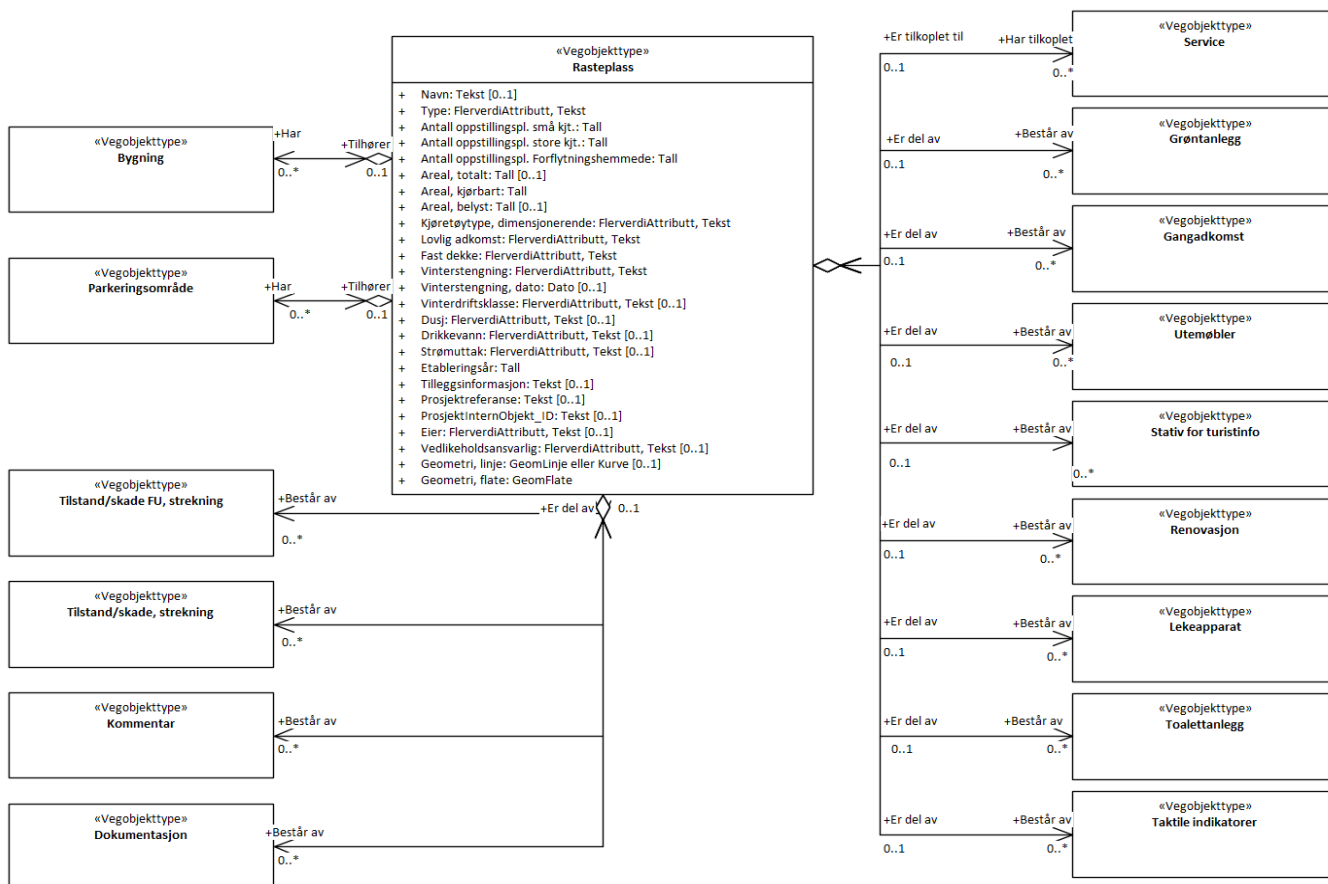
«Vegobjekttype»
Rasteplass

+ Navn: Tekst [0..1]
+ Type: FlerverdiAttributt, Tekst
+ Antall oppstillingspl. små kjt.: Tall
+ Antall oppstillingspl. store kjt.: Tall
+ Antall oppstillingspl. Forflytningshemmede: Tall
+ Areal, totalt: Tall [0..1]
+ Areal, kjørbart: Tall
+ Areal, belyst: Tall [0..1]
+ Kjøretøytype, dimensjonerende: FlerverdiAttributt, Tekst
+ Lovlig adkomst: FlerverdiAttributt, Tekst
+ Fast dekke: FlerverdiAttributt, Tekst
+ Vinterstengning: FlerverdiAttributt, Tekst
+ Vinterstengning, dato: Dato [0..1]
+ Vinterdriftsklasse: FlerverdiAttributt, Tekst [0..1]
+ Dusj: FlerverdiAttributt, Tekst [0..1]
+ Drikkevann: FlerverdiAttributt, Tekst [0..1]
+ Strømuttak: FlerverdiAttributt, Tekst [0..1]
+ Etableringsår: Tall
+ Tilleggsinformasjon: Tekst [0..1]
+ Prosjektreferanse: Tekst [0..1]
+ ProsjektInternObjekt_ID: Tekst [0..1]
+ Eier: FlerverdiAttributt, Tekst [0..1]
+ Vedlikeholdsansvarlig: FlerverdiAttributt, Tekst [0..1]
+ Geometri, linje: GeomLinje eller Kurve [0..1]
+ Geometri, flate: GeomFlate

«Vegobjekttype»
Bygning
+Har 0..* +Tilhører 0..1

«Vegobjekttype»
Parkeringsområde
+Har 0..* +Tilhører 0..1

«Vegobjekttype»
Tilstand/skade FU, strekning
+Består av 0..*
+Er del av 0..1

«Vegobjekttype»
Tilstand/skade, strekning
+Består av 0..*

«Vegobjekttype»
Kommentar
+Består av 0..*

«Vegobjekttype»
Dokumentasjon
+Består av 0..*

+Er tilkoplet til 0..1 +Har tilkoplet 0..*
«Vegobjekttype»
Service

+Er del av 0..1 +Består av 0..*
«Vegobjekttype»
Grøntanlegg

+Er del av 0..1 +Består av 0..*
«Vegobjekttype»
Gangadkomst

+Er del av 0..1 +Består av 0..*
«Vegobjekttype»
Utemøbler

+Er del av 0..1 +Består av 0..*
«Vegobjekttype»
Stativ for turistinfo

+Er del av 0..1 +Består av 0..*
«Vegobjekttype»
Renovasjon

+Er del av 0..1 +Består av 0..*
«Vegobjekttype»
Lekeapparat

+Er del av 0..1 +Består av 0..*
«Vegobjekttype»
Toalettanlegg

+Er del av 0..1 +Består av 0..*
«Vegobjekttype»
Taktile indikatorer